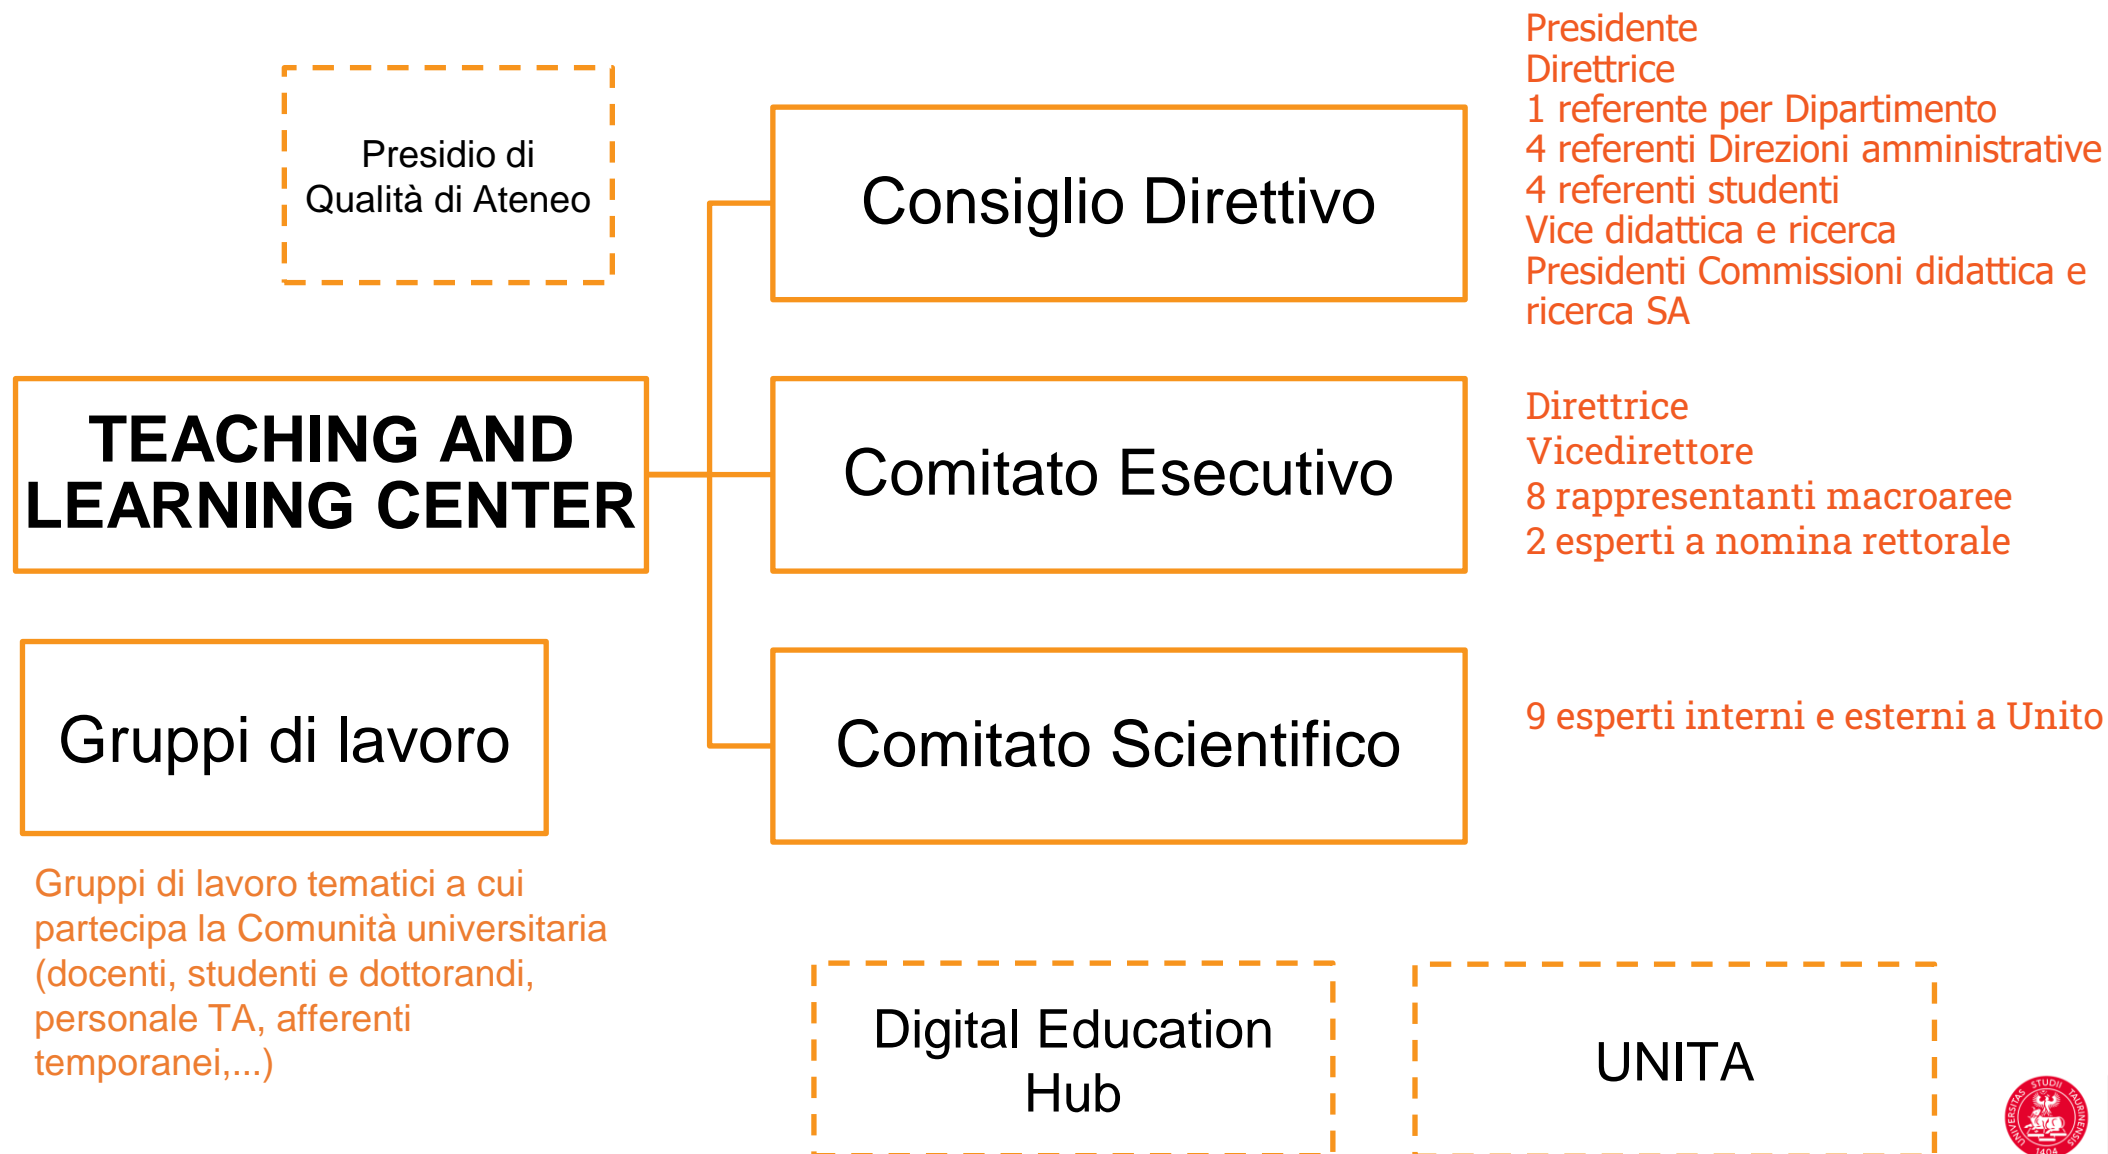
Presidio di Qualità di Ateneo

TEACHING AND LEARNING CENTER

Consiglio Direttivo

Presidente
Direttrice
1 referente per Dipartimento
4 referenti Direzioni amministrative
4 referenti studenti
Vice didattica e ricerca
Presidenti Commissioni didattica e ricerca SA

Comitato Esecutivo

Direttrice
Vicedirettore
8 rappresentanti macroaree
2 esperti a nomina rettorale

Comitato Scientifico

9 esperti interni e esterni a Unito

Gruppi di lavoro

Gruppi di lavoro tematici a cui partecipa la Comunità universitaria (docenti, studenti e dottorandi, personale TA, afferenti temporanei,...)

Digital Education Hub

UNITA

UNIVERSITAS STUDII TAURINENSIS 1404